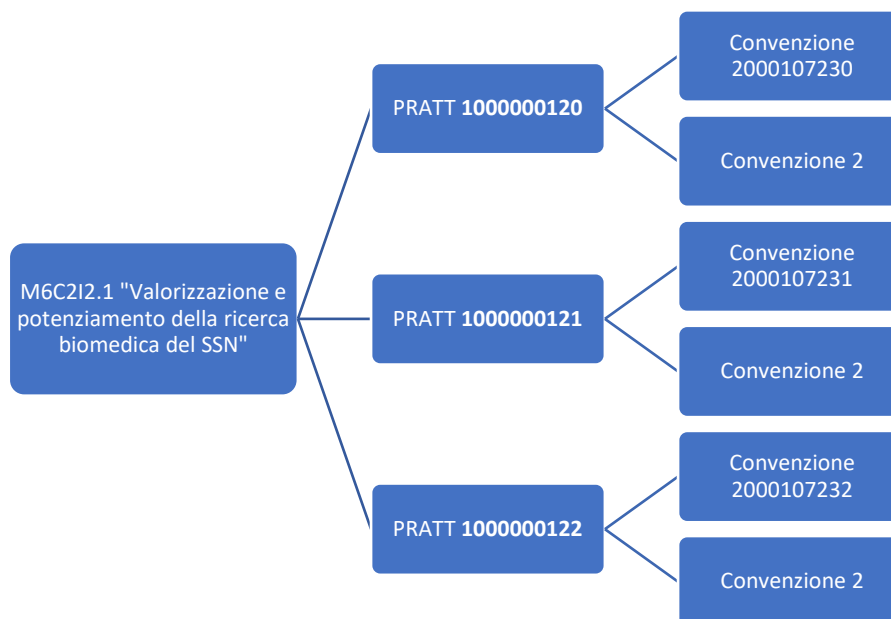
M6C2I2.1 "Valorizzazione e potenziamento della ricerca biomedica del SSN"

PRATT **1000000120**

Convenzione 2000107230

Convenzione 2

PRATT **1000000121**

Convenzione 2000107231

Convenzione 2

PRATT **1000000122**

Convenzione 2000107232

Convenzione 2